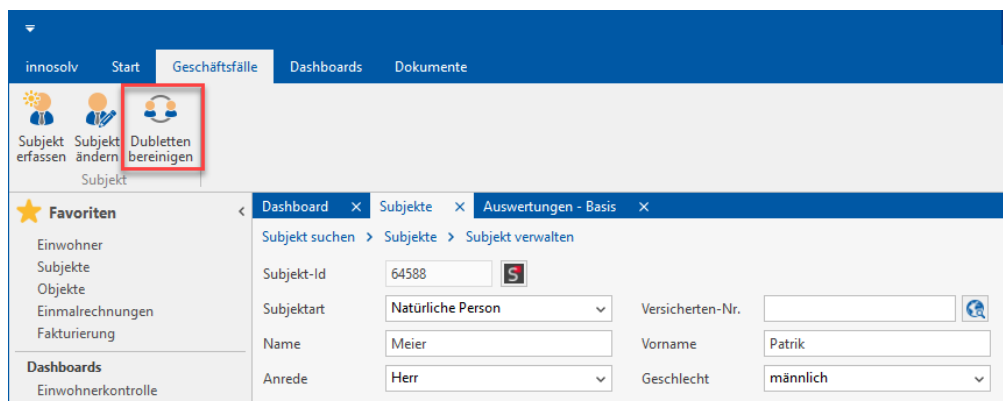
innosolv Start Geschäftsfälle Dashboards Dokumente

Subjekt erfassen
Subjekt ändern
Dubletten bereinigen
Subjekt

Favoriten
Einwohner
Subjekte
Objekte
Einmalrechnungen
Fakturierung

Dashboards
Einwohnerkontrolle

Dashboard × Subjekte × Auswertungen - Basis ×

Subjekt suchen > Subjekte > Subjekt verwalten

| | | | |
|---|---|---|---|
| Subjekt-Id | 64588 | | |
| Subjektart | Natürliche Person | Versicherten-Nr. | |
| Name | Meier | Vorname | Patrik |
| Anrede | Herr | Geschlecht | männlich |